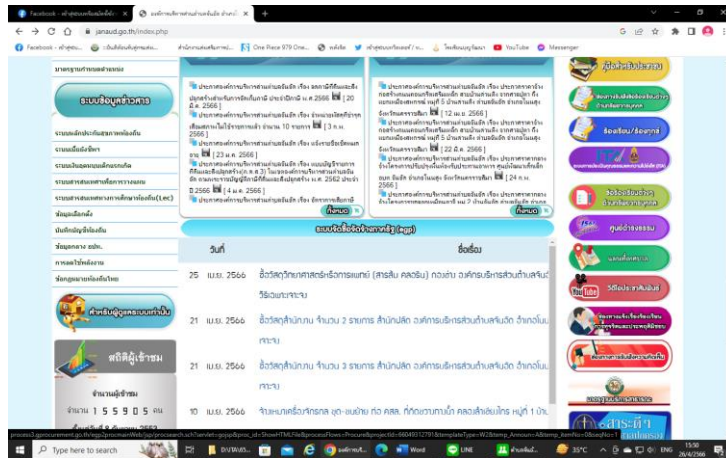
Facebook - หน้าสุขสมบัติของคุณ | องค์การบริหารส่วนตำบลเนินอัด อำเภอ | +

janaud.go.th/index.php

Facebook - หน้าสุข... | เว็บไซต์... | ... | One Piece 979 One... | ... | YouTube | Messenger

มาตรฐานการบนตำแหน่ง

ระบบข้อมูลข่าวสาร

รายงานผลการประเมินตนเอง
รายงานผลการปฏิบัติงาน
รายงานผลการดำเนินงาน
รายงานการสอบทานการควบคุมภายใน
รายงานการประเมินความเสี่ยงการทุจริต (Lec)
ข้อมูลเบื้องต้น
บัญชีราคา
ข้อมูลกลาง อปท.
การลดใช้พลังงาน
ข้อกฎหมายท้องถิ่นไทย

สำหรับผู้ดูแลระบบ

สถิติผู้เข้าชม
จำนวนผู้เข้าชม
จำนวน 1 5 5 9 0 5 คน

ประกาศองค์การบริหารส่วนตำบลเนินอัด เรื่อง ผลการพิจารณาที่มีการ... [20 มี.ค. 2566]
ประกาศองค์การบริหารส่วนตำบลเนินอัด เรื่อง ... จำนวน 10 รายการ [3 ก.พ. 2566]
ประกาศองค์การบริหารส่วนตำบลเนินอัด เรื่อง ... [22 ม.ค. 2566]
ประกาศองค์การบริหารส่วนตำบลเนินอัด เรื่อง ... [4 ม.ค. 2566]
ทั้งหมด

ประกาศองค์การบริหารส่วนตำบลเนินอัด เรื่อง ประกาศราคาจ้าง ... [12 เม.ย. 2566]
ประกาศองค์การบริหารส่วนตำบลเนินอัด เรื่อง ประกาศราคาจ้าง ... [22 มี.ค. 2566]
ประกาศองค์การบริหารส่วนตำบลเนินอัด เรื่อง ประกาศราคากลาง ... [24 ก.พ. 2566]
ทั้งหมด

ระบบจัดซื้อจัดจ้างภาครัฐ(egp)

| วันที่ | ชื่อเรื่อง |
|---|---|
| 25 เม.ย. 2566 | ซื้อวัสดุวิทยาศาสตร์หรือการแพทย์ (สารส้ม คลอรีน) กองช่าง องค์การบริหารส่วนตำบลเนินอัด ... |
| 21 เม.ย. 2566 | ซื้อวัสดุสำนักงาน จำนวน 2 รายการ สำนักปลัด องค์การบริหารส่วนตำบลเนินอัด อำเภอโนน... |
| 21 เม.ย. 2566 | ซื้อวัสดุสำนักปลัด องค์การบริหารส่วนตำบลเนินอัด อำเภอโนน... |
| 10 เม.ย. 2566 | จ้างเหมาเครื่องจักรกล ขุด-ลอกราง ท่อ คสล. ... หมู่ที่ 1 บ้าน... |

คู่มือสำหรับประชาชน
ข้อร้องเรียน/ร้องทุกข์
ศูนย์ช่วยเหลือ
วีดีโอ ประชาสัมพันธ์

Type here to search
35°C ENG 15:50 26/4/2566